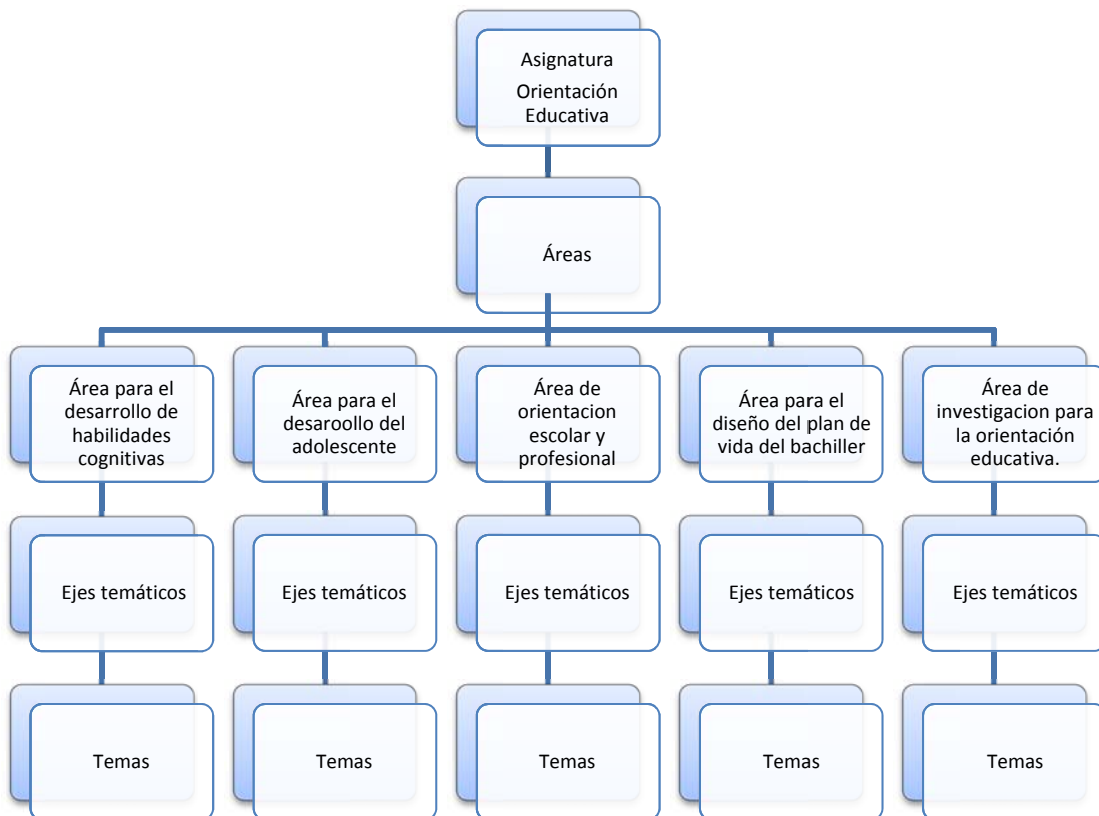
Asignatura
Orientación Educativa

Áreas

Área para el desarrollo de habilidades cognitivas

Área para el desaroollo del adolescente

Área de orientacion escolar y profesional

Área para el diseño del plan de vida del bachiller

Área de investigacion para la orientación educativa.

Ejes temáticos

Ejes temáticos

Ejes temáticos

Ejes temáticos

Ejes temáticos

Temas

Temas

Temas

Temas

Temas